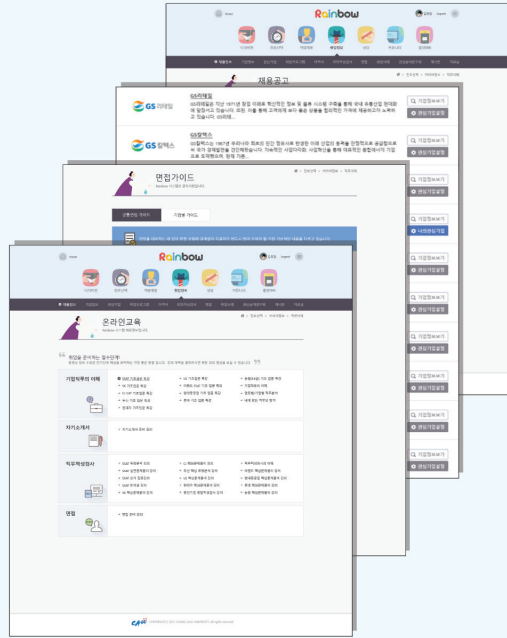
Rainbow

채용공고

GS리테일
GS리테일은 지난 1971년 창업 이래로 혁신적인 정보 및 물류 시스템 구축을 통해 국내 유통산업 현대화에 앞장서고 있습니다. 또한, 이를 통해 고객에게 보다 좋은 상품을 합리적인 가격에 제공하고자 노력하고 있습니다. GS리테...

GS칼텍스
GS칼텍스는 1967년 우리나라 최초의 민간 정유사로 탄생한 이래 산업의 동맥을 안정적으로 공급함으로써 국가 경제발전을 견인해왔습니다. 지속적인 사업다각화 사업확장을 통해 대표적인 종합에너지 기업으로 도약했으며, 현재 기존...

기업정보보기
관심기업설정

면접가이드

기업정보보기
관심기업설정

Rainbow

온라인교육

기업직무의 이해

자기소개서

직무적성검사

면접